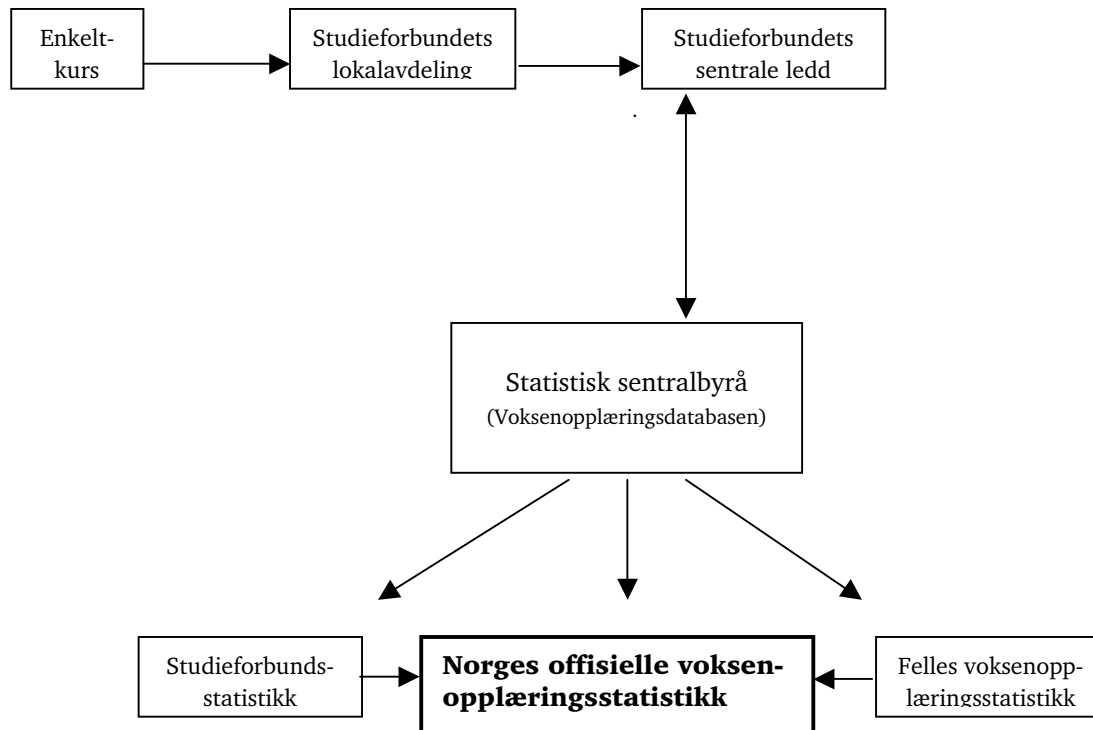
Enkeltkurs

Studieforbundets lokalavdeling

Studieforbundets sentrale ledd

Statistisk sentralbyrå
(Voksenopplæringsdatabasen)

Studieforbundsstatistikk

**Norges offisielle voksenopplæringsstatistikk**

Felles voksenopplæringsstatistikk